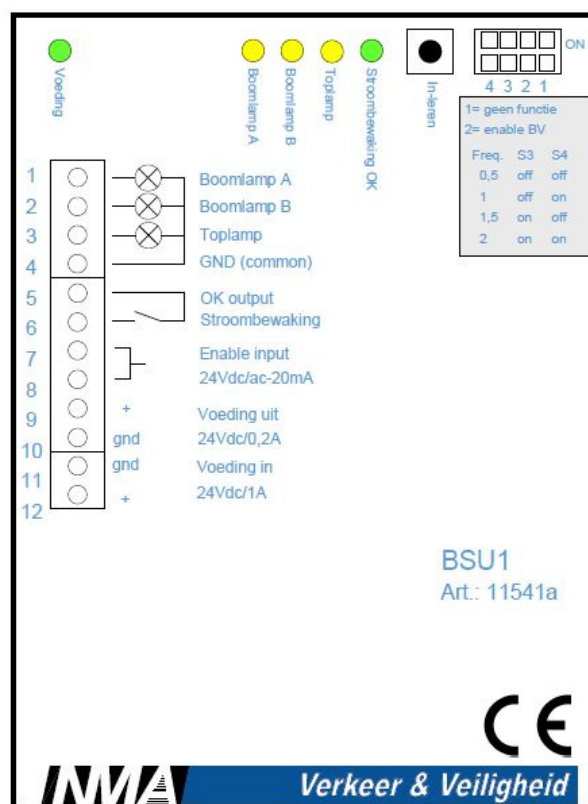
Voeding

Boomlamp A

Boomlamp B

Toplamp

Stroombewaking OK

In-leren

ON

4 3 2 1

1= geen functie
2= enable BV

| Freq. | S3 | S4 |
|---|---|---|
| 0,5 | off | off |
| 1 | off | on |
| 1,5 | on | off |
| 2 | on | on |

1
2
3
4
5
6
7
8
9
10
11
12

Boomlamp A
Boomlamp B
Toplamp
GND (common)

OK output
Stroombewaking

Enable input
24Vdc/ac-20mA

+
gnd
Voeding uit
24Vdc/0,2A

gnd
+
Voeding in
24Vdc/1A

BSU1
Art.: 11541a

CE

NMA

Verkeer & Veiligheid